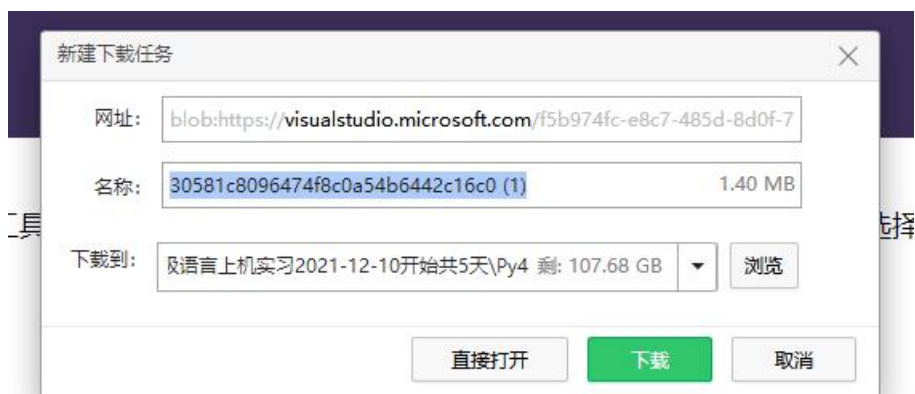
新建下载任务

网址: blob:https://visualstudio.microsoft.com/f5b974fc-e8c7-485d-8d0f-7

名称: 30581c8096474f8c0a54b6442c16c0 (1) 1.40 MB

下载到: 及语言上机实习2021-12-10开始共5天\Py4 剩: 107.68 GB 浏览

直接打开 下载 取消

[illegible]具 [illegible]选择